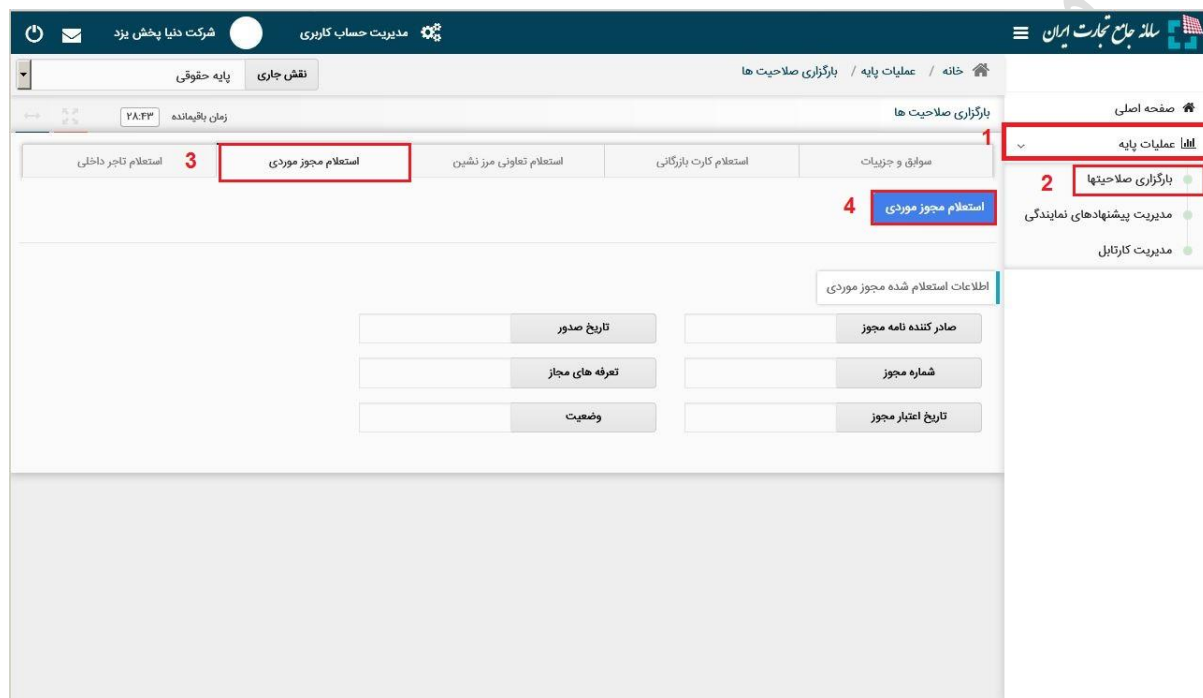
سامانه جامع تجارت ایران

مدیریت حساب کاربری
شرکت دنیا پخش یزد

خانه / عملیات پایه / بارگزاری صلاحیت ها

نقش جاری
پایه حقوقی

بارگزاری صلاحیت ها
زمان باقیمانده ۲۸:۴۳

صفحه اصلی
1
عملیات پایه
2
بارگزاری صلاحیتها
مدیریت پیشنهادهای نمایندگی
مدیریت کارتابل

سوابق و جزییات
استعلام کارت بازرگانی
استعلام تعاونی مرز نشین
استعلام مجوز موردی
3
استعلام تاجر داخلی

4
استعلام مجوز موردی

اطلاعات استعلام شده مجوز موردی

| صادر کننده نامه مجوز | | تاریخ صدور | |
|---|---|---|---|
| شماره مجوز | | تعرفه های مجاز | |
| تاریخ اعتبار مجوز | | وضعیت | |